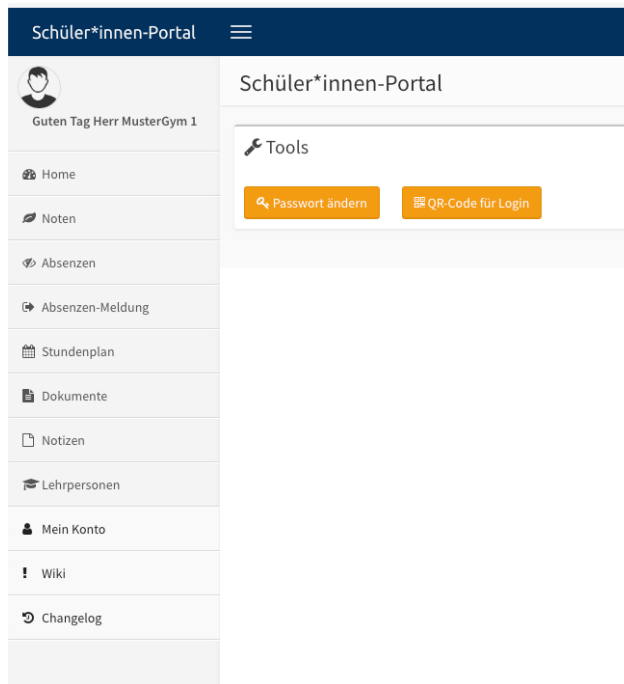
Schüler*innen-Portal

Guten Tag Herr MusterGym 1

Home

Noten

Absenzen

Absenzen-Meldung

Stundenplan

Dokumente

Notizen

Lehrpersonen

Mein Konto

Wiki

Changelog

Schüler*innen-Portal

Tools

Passwort ändern

QR-Code für Login